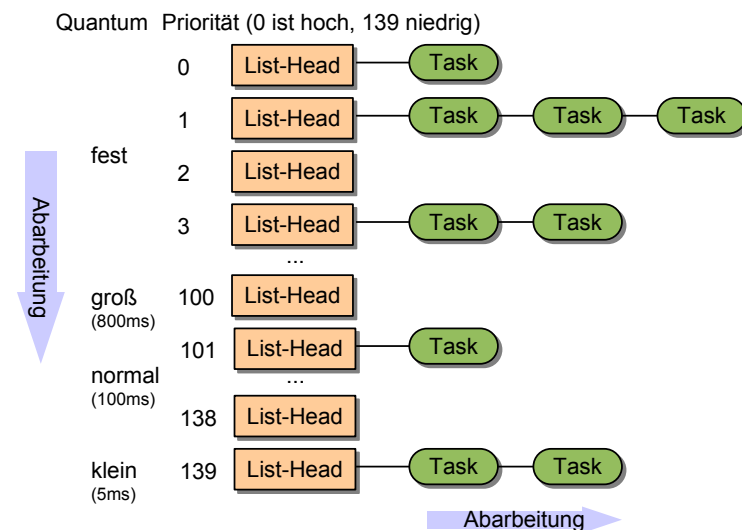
Quantum Priorität (0 ist hoch, 139 niedrig)

0 List-Head Task

1 List-Head Task Task Task

fest

2 List-Head

3 List-Head Task Task

...

Abarbeitung

groß (800ms) 100 List-Head

101 List-Head Task

normal (100ms)

...

138 List-Head

klein (5ms) 139 List-Head Task Task

Abarbeitung